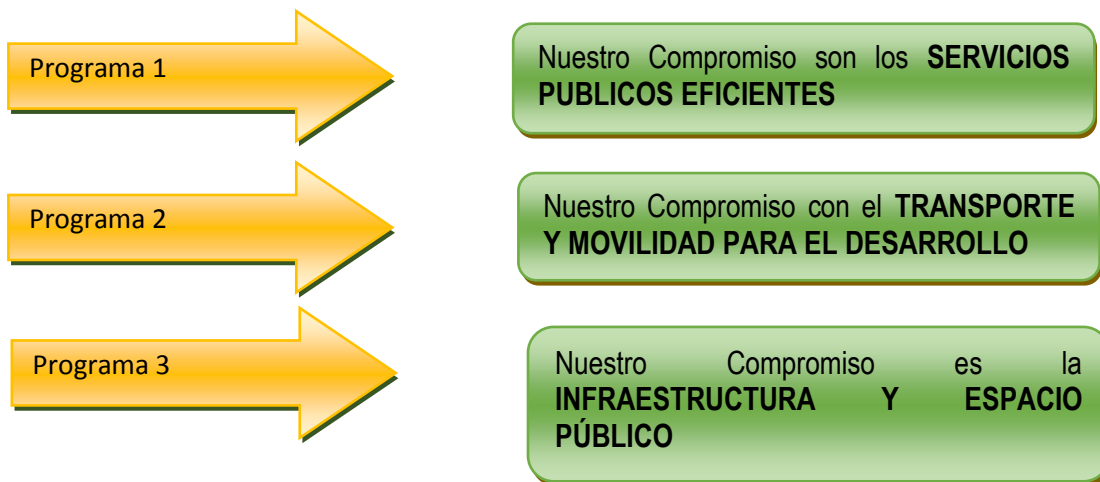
Programa 1

Nuestro Compromiso son los **SERVICIOS PUBLICOS EFICIENTES**

Programa 2

Nuestro Compromiso con el **TRANSPORTE Y MOVILIDAD PARA EL DESARROLLO**

Programa 3

Nuestro Compromiso es la **INFRAESTRUCTURA Y ESPACIO PÚBLICO**